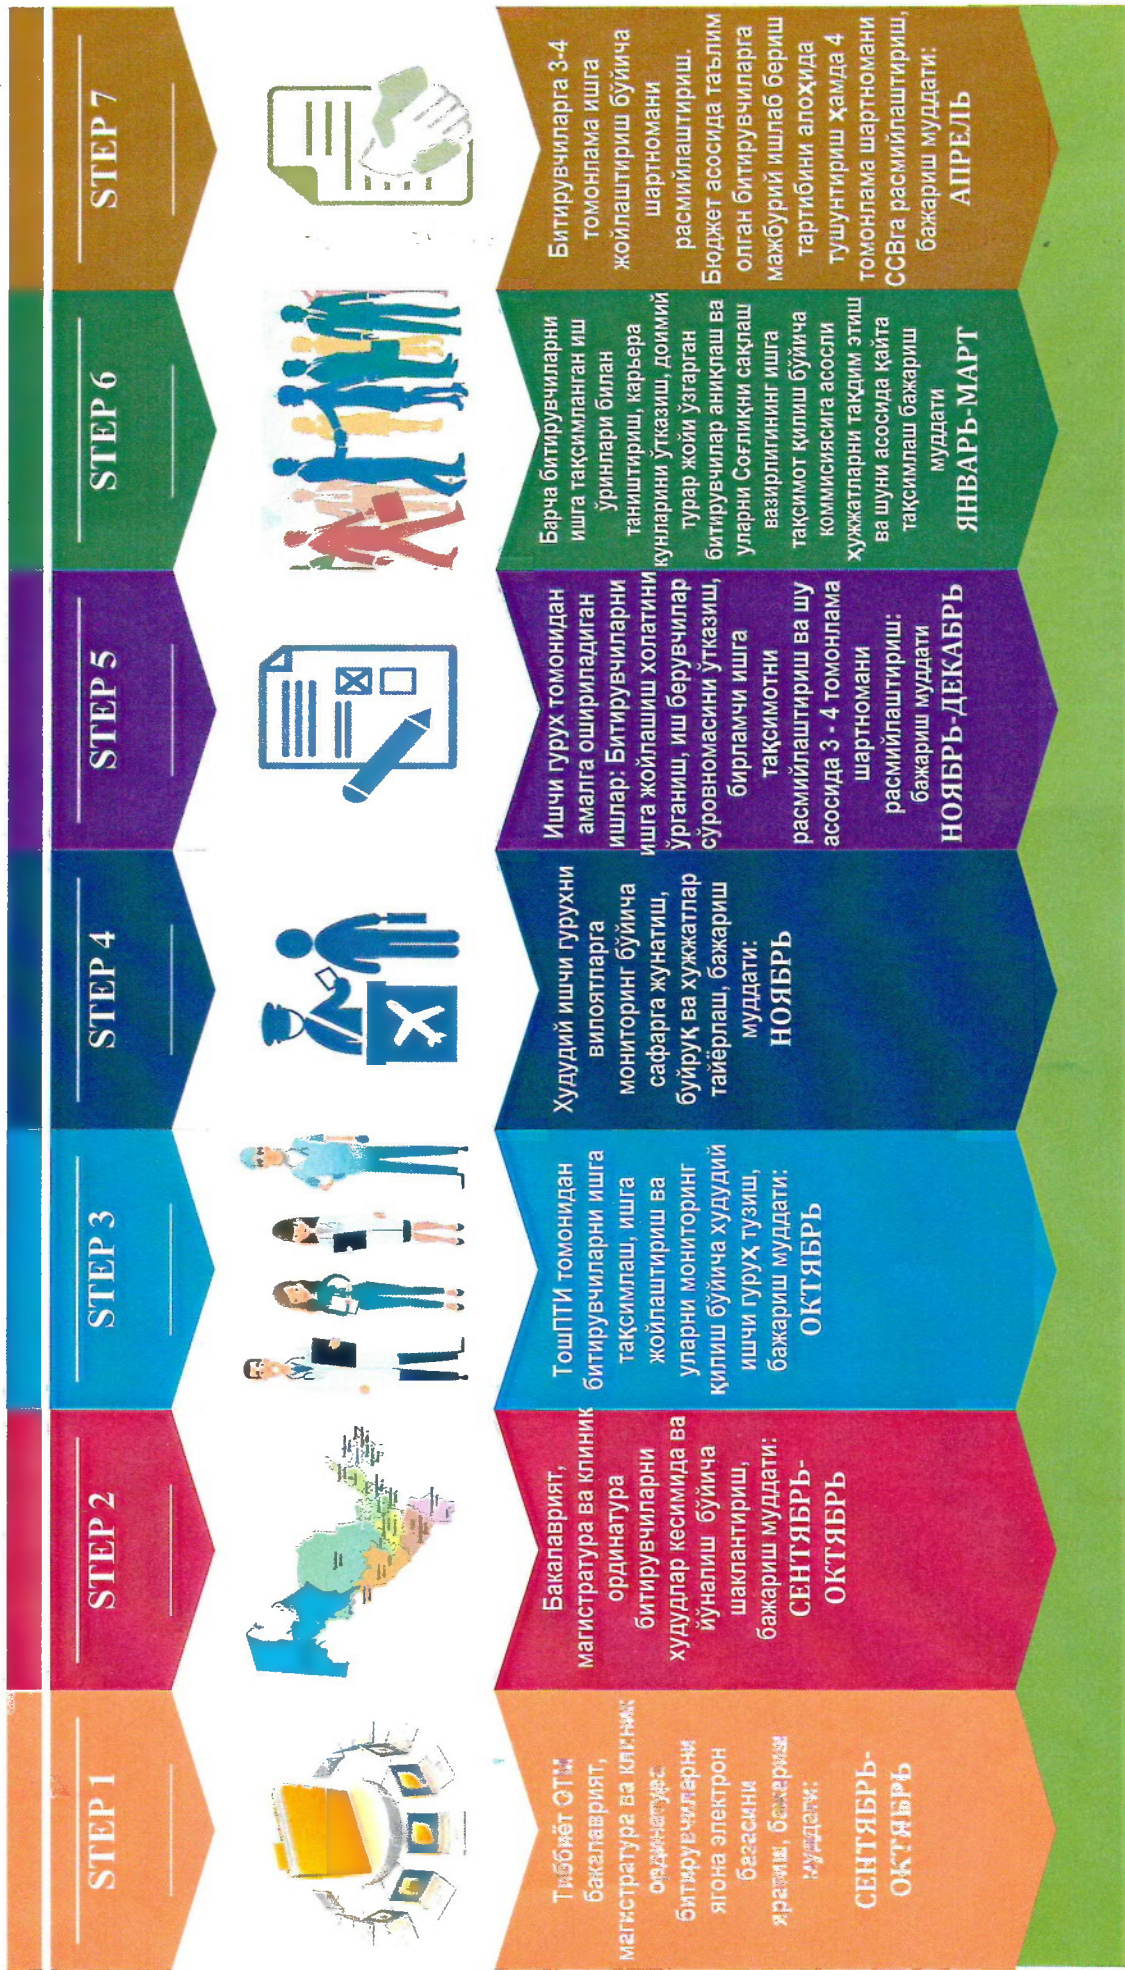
STEP 1

Тиббиёт ОТМ бакалавриат, магистратура ва клиник ординатура битирувчиларни ягона электрон базасини яратиш, бажариш муддати:

СЕНТЯБРЬ-ОКТЯБРЬ

STEP 2

Бакалавриат, магистратура ва клиник ординатура битирувчиларни худудлар кесимида ва йўналиш бўйича шакллантириш, бажариш муддати: СЕНТЯБРЬ-ОКТЯБРЬ

STEP 3

ТошПТИ томонидан битирувчиларни ишга тақсимлаш, ишга жойлаштириш ва уларни мониторинг қилиш бўйича худудий ишчи гурух тузиш, бажариш муддати: ОКТЯБРЬ

STEP 4

Худудий ишчи гурухни вилоятларга мониторинг бўйича сафарга жунатиш, буйруқ ва хужжатлар тайёрлаш, бажариш муддати: НОЯБРЬ

STEP 5

Ишчи гурух томонидан амалга оширилади ишлар: Битирувчиларни ишга жойлашиш холатини ўрганиш, иш берувчилар сўровномасини ўтказиш, бирламчи ишга тақсимотни расмийлаштириш ва шу асосида 3 - 4 томонлама шартномани расмийлаштириш: бажариш муддати НОЯБРЬ-ДЕКАБРЬ

STEP 6

Барча битирувчиларни ишга тақсимланган иш ўринлари билан таништириш, карьера кунларини ўтказиш, доимий турар жойи ўзгарган битирувчилар аниқлаш ва уларни Соғлиқни сақлаш вазирлигининг ишга тақсимот қилиш бўйича комиссиясига асосли хужжатларни тақдим этиш ва шуни асосида қайта тақсимлаш бажариш муддати ЯНВАРЬ-МАРТ

STEP 7

Битирувчиларга 3-4 томонлама ишга жойлаштириш бўйича шартномани расмийлаштириш. Бюджет асосида таълим олган битирувчиларга мажбурий ишлаб бериш тартибини алоҳида тушунтириш ҳамда 4 томонлама шартномани ССВга расмийлаштириш, бажариш муддати: АПРЕЛЬ